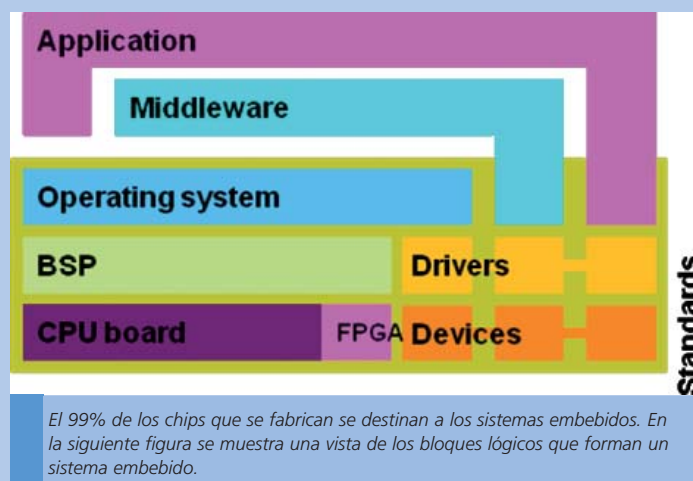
Application

Middleware

Operating system

BSP

Drivers

CPU board

FPGA

Devices

Standards

El 99% de los chips que se fabrican se destinan a los sistemas embebidos. En la siguiente figura se muestra una vista de los bloques lógicos que forman un sistema embebido.